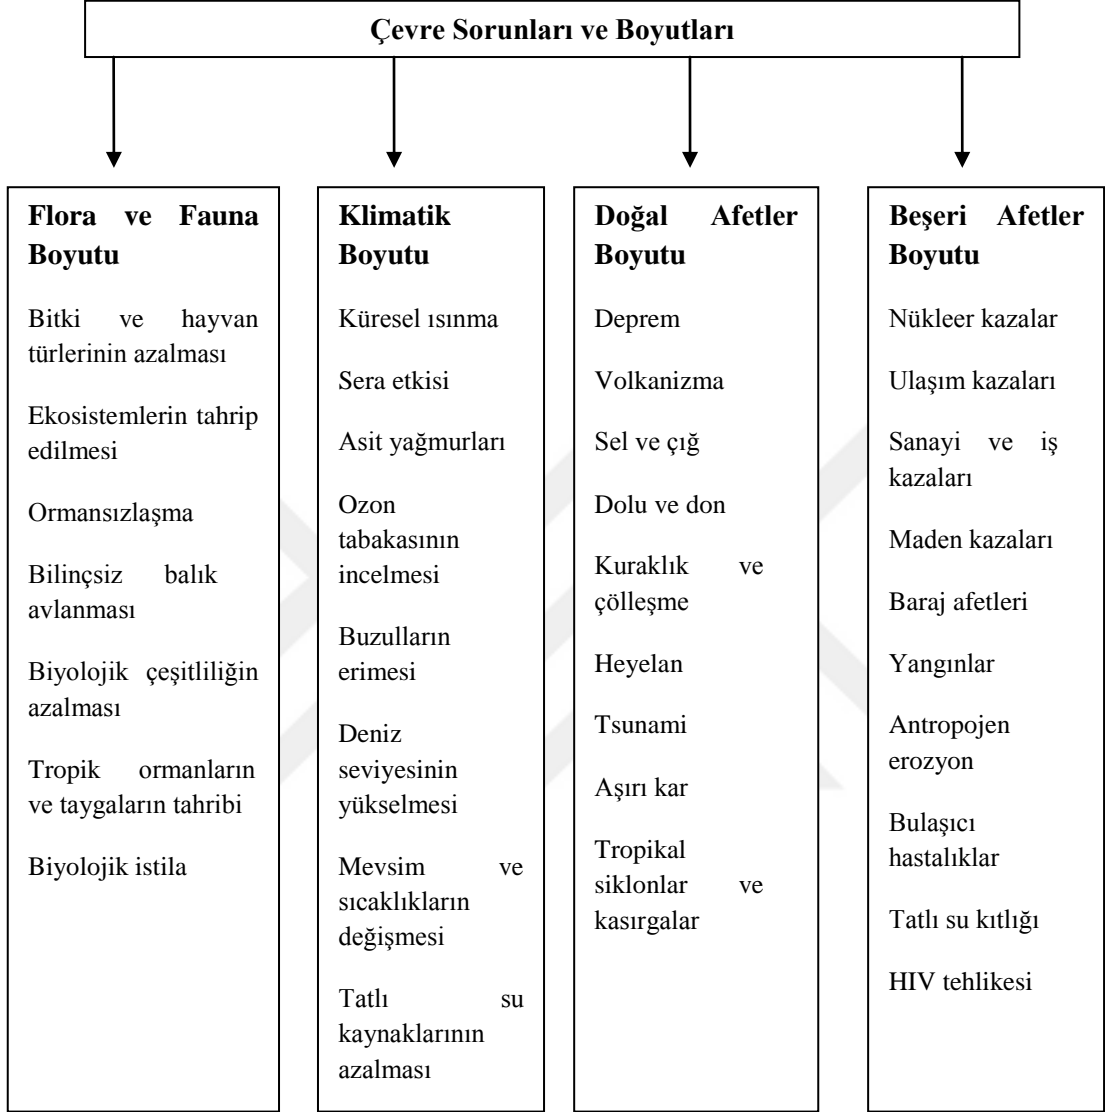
Çevre Sorunları ve Boyutları

Flora ve Fauna Boyutu

Bitki ve hayvan türlerinin azalması

Ekosistemlerin tahrip edilmesi

Ormansızlaşma

Bilinçsiz balık avlanması

Biyolojik çeşitliliğin azalması

Tropik ormanların ve taygaların tahribi

Biyolojik istila

Klimatik Boyutu

Küresel ısınma

Sera etkisi

Asit yağmurları

Ozon tabakasının incelmesi

Buzulların erimesi

Deniz seviyesinin yükselmesi

Mevsim ve sıcaklıkların değişmesi

Tatlı su kaynaklarının azalması

Doğal Afetler Boyutu

Deprem

Volkanizma

Sel ve çığ

Dolu ve don

Kuraklık ve çölleşme

Heyelan

Tsunami

Aşırı kar

Tropikal siklonlar ve kasırgalar

Beşeri Afetler Boyutu

Nükleer kazalar

Ulaşım kazaları

Sanayi ve iş kazaları

Maden kazaları

Baraj afetleri

Yangınlar

Antropojen erozyon

Bulaşıcı hastalıklar

Tatlı su kıtlığı

HIV tehlikesi